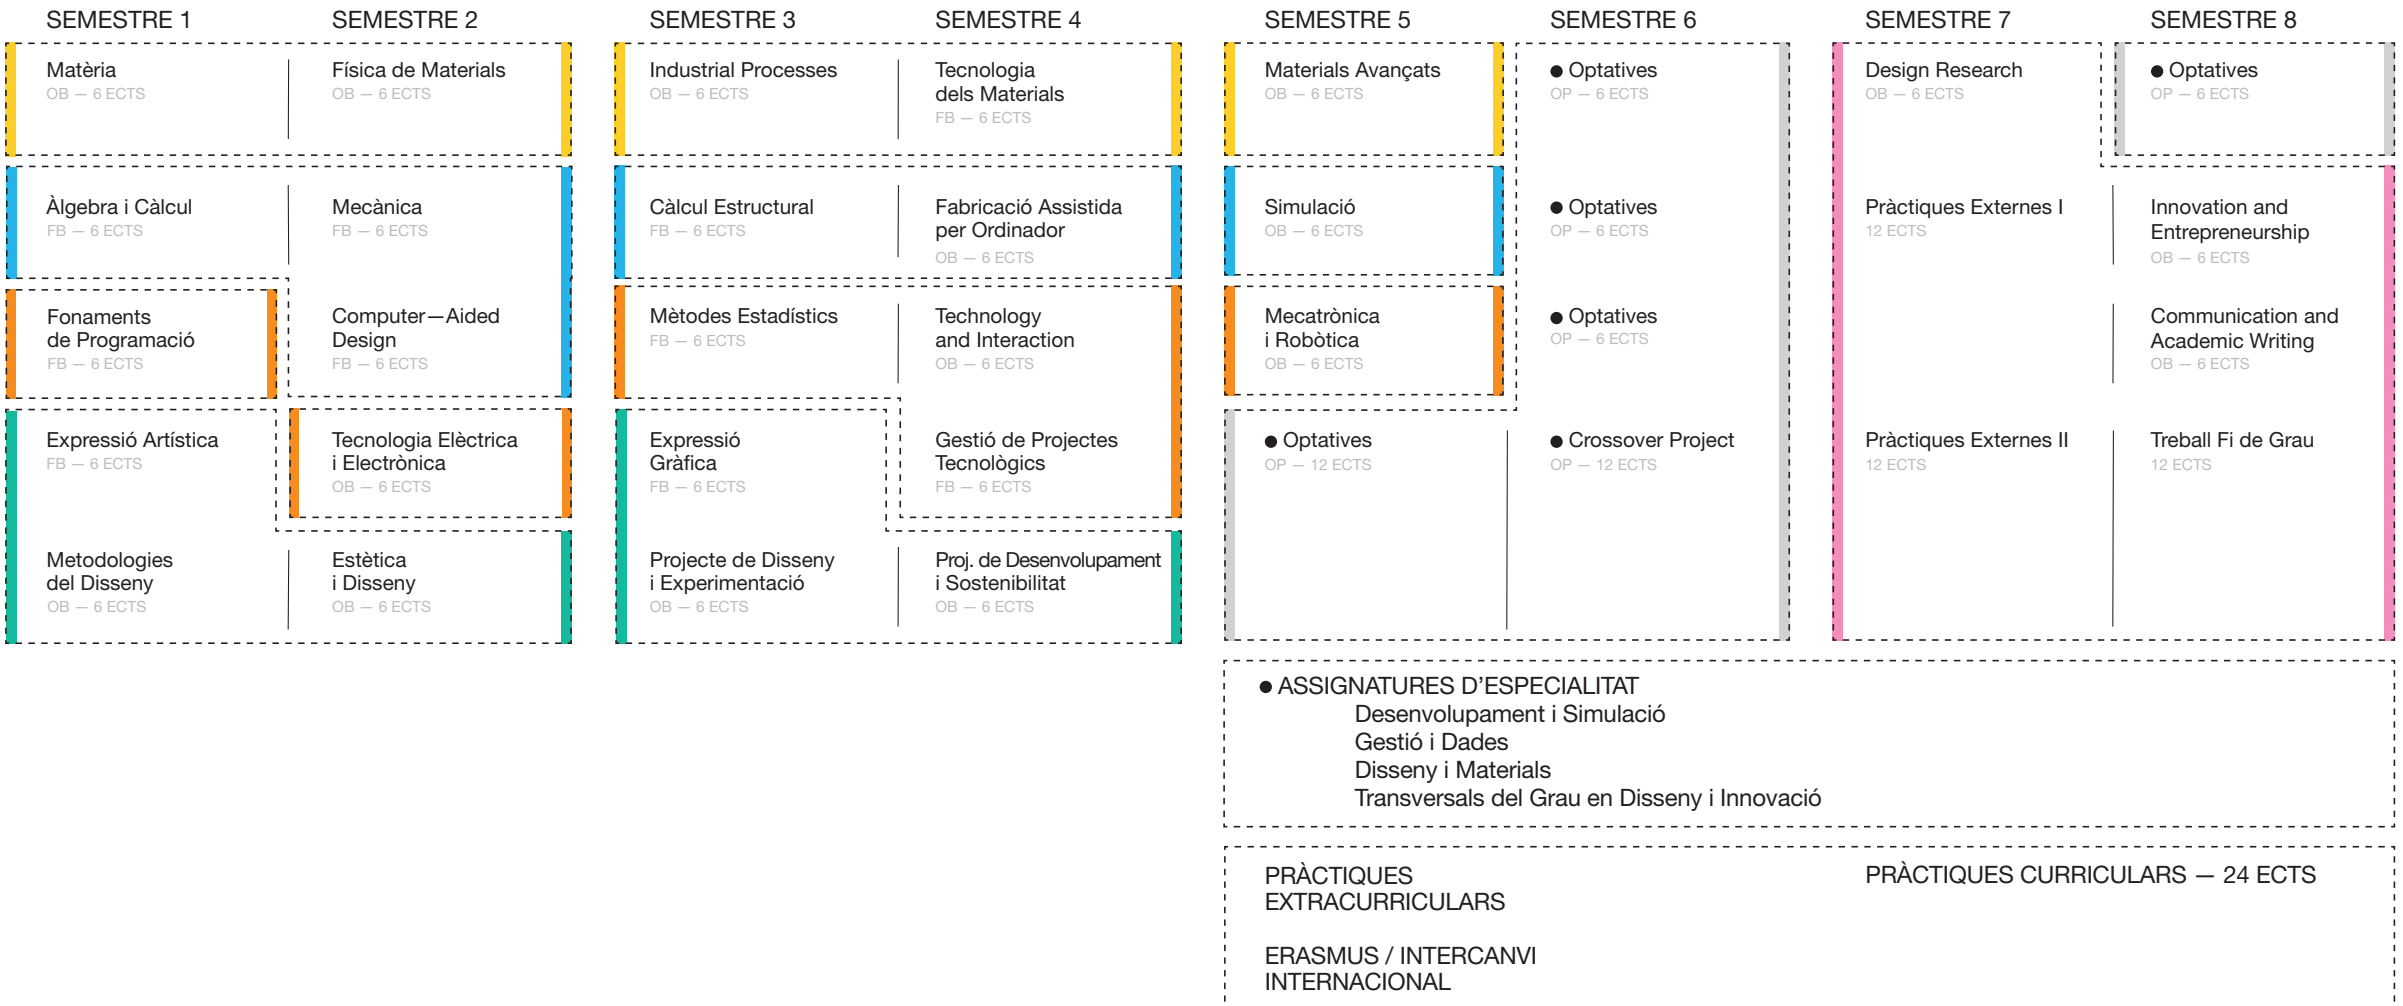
SEMESTRE 1

Matèria
OB — 6 ECTS

Àlgebra i Càlcul
FB — 6 ECTS

Fonaments de Programació
FB — 6 ECTS

Expressió Artística
FB — 6 ECTS

Metodologies del Disseny
OB — 6 ECTS

SEMESTRE 2

Física de Materials
OB — 6 ECTS

Mecànica
FB — 6 ECTS

Computer—Aided Design
FB — 6 ECTS

Tecnologia Elèctrica i Electrònica
OB — 6 ECTS

Estètica i Disseny
OB — 6 ECTS

SEMESTRE 3

Industrial Processes
OB — 6 ECTS

Càlcul Estructural
FB — 6 ECTS

Mètodes Estadístics
FB — 6 ECTS

Expressió Gràfica
FB — 6 ECTS

Projecte de Disseny i Experimentació
OB — 6 ECTS

SEMESTRE 4

Tecnologia dels Materials
FB — 6 ECTS

Fabricació Assistida per Ordinador
OB — 6 ECTS

Technology and Interaction
OB — 6 ECTS

Gestió de Projectes Tecnològics
FB — 6 ECTS

Proj. de Desenvolupament i Sostenibilitat
OB — 6 ECTS

SEMESTRE 5

Materials Avançats
OB — 6 ECTS

Simulació
OB — 6 ECTS

Mecatrònica i Robòtica
OB — 6 ECTS

● Optatives
OP — 12 ECTS

SEMESTRE 6

● Optatives
OP — 6 ECTS

● Optatives
OP — 6 ECTS

● Optatives
OP — 6 ECTS

● Crossover Project
OP — 12 ECTS

SEMESTRE 7

Design Research
OB — 6 ECTS

Pràctiques Externes I
12 ECTS

Pràctiques Externes II
12 ECTS

SEMESTRE 8

● Optatives
OP — 6 ECTS

Innovation and Entrepreneurship
OB — 6 ECTS

Communication and Academic Writing
OB — 6 ECTS

Treball Fi de Grau
12 ECTS

● ASSIGNATURES D'ESPECIALITAT
Desenvolupament i Simulació
Gestió i Dades
Disseny i Materials
Transversals del Grau en Disseny i Innovació

PRÀCTIQUES EXTRACURRICULARS

PRÀCTIQUES CURRICULARS — 24 ECTS

ERASMUS / INTERCANVI INTERNACIONAL